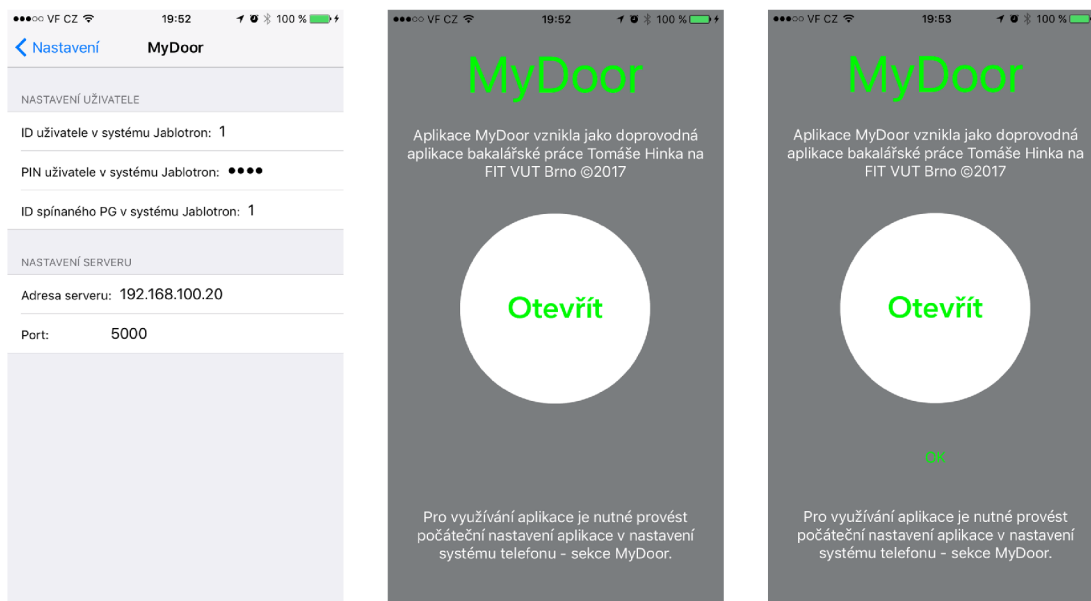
●●●○○ VF CZ 19:52 100 %

Nastavení MyDoor

NASTAVENÍ UŽIVATELE

ID uživatele v systému Jablotron: 1

PIN uživatele v systému Jablotron: ●●●●

ID spínaného PG v systému Jablotron: 1

NASTAVENÍ SERVERU

Adresa serveru: 192.168.100.20

Port: 5000

●●●○○ VF CZ 19:52 100 %

MyDoor

Aplikace MyDoor vznikla jako doprovodná aplikace bakalářské práce Tomáše Hinka na FIT VUT Brno ©2017

Otevřít

Pro využívání aplikace je nutné provést počáteční nastavení aplikace v nastavení systému telefonu - sekce MyDoor.

●●●○○ VF CZ 19:53 100 %

MyDoor

Aplikace MyDoor vznikla jako doprovodná aplikace bakalářské práce Tomáše Hinka na FIT VUT Brno ©2017

Otevřít

OK

Pro využívání aplikace je nutné provést počáteční nastavení aplikace v nastavení systému telefonu - sekce MyDoor.